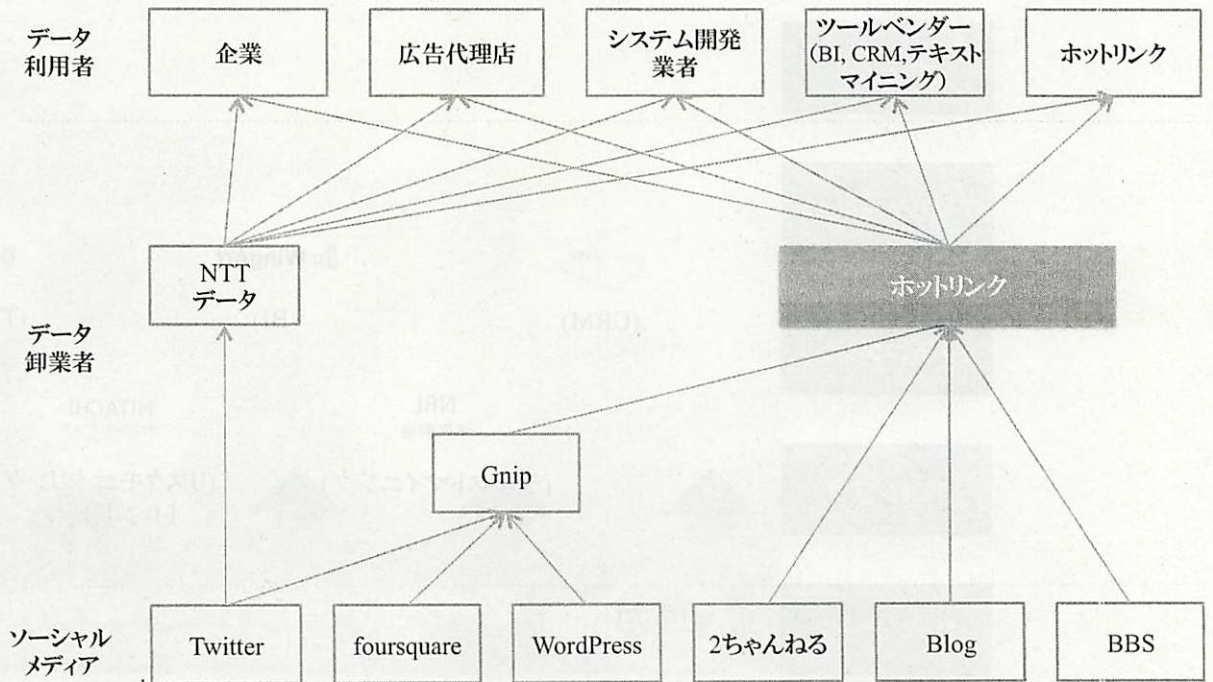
データ利用者

企業

広告代理店

システム開発業者

ツールベンダー（BI, CRM,テキストマイニング）

ホットリンク

NTTデータ

ホットリンク

データ卸業者

Gnip

ソーシャルメディア

Twitter

foursquare

WordPress

2ちゃんねる

Blog

BBS